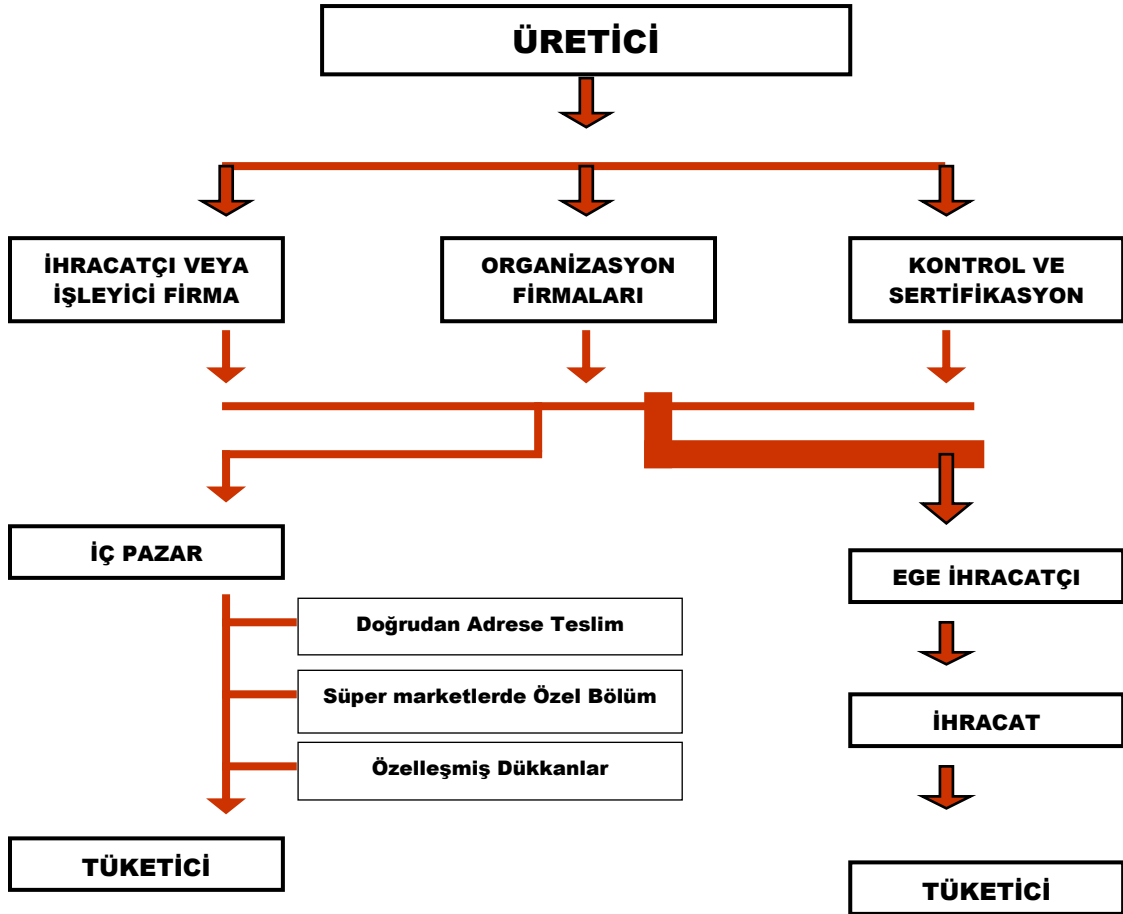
ÜRETİCİ

İHRACATÇI VEYA İŞLEYİCİ FİRMA

ORGANİZASYON FİRMALARI

KONTROL VE SERTİFİKASYON

İÇ PAZAR

Doğrudan Adrese Teslim

Süper marketlerde Özel Bölüm

Özelleşmiş Dükkanlar

TÜKETİCİ

EGE İHRACATÇI

İHRACAT

TÜKETİCİ